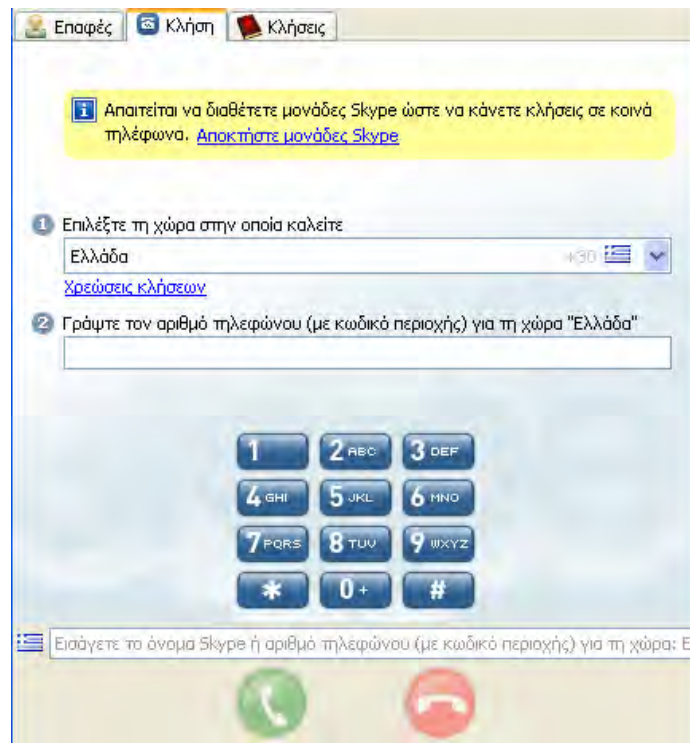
Επαφές Κλήση Κλήσεις

Απαιτείται να διαθέτετε μονάδες Skype ώστε να κάνετε κλήσεις σε κοινά τηλέφωνα. Αποκτήστε μονάδες Skype

1 Επιλέξτε τη χώρα στην οποία καλείτε

Ελλάδα +30

Χρεώσεις κλήσεων

2 Γράψτε τον αριθμό τηλεφώνου (με κωδικό περιοχής) για τη χώρα "Ελλάδα"

1
2 ABC
3 DEF
4 GHI
5 JKL
6 MNO
7 PQRS
8 TUV
9 WXYZ
*
0 +
#

Εισάγετε το όνομα Skype ή αριθμό τηλεφώνου (με κωδικό περιοχής) για τη χώρα: Ε